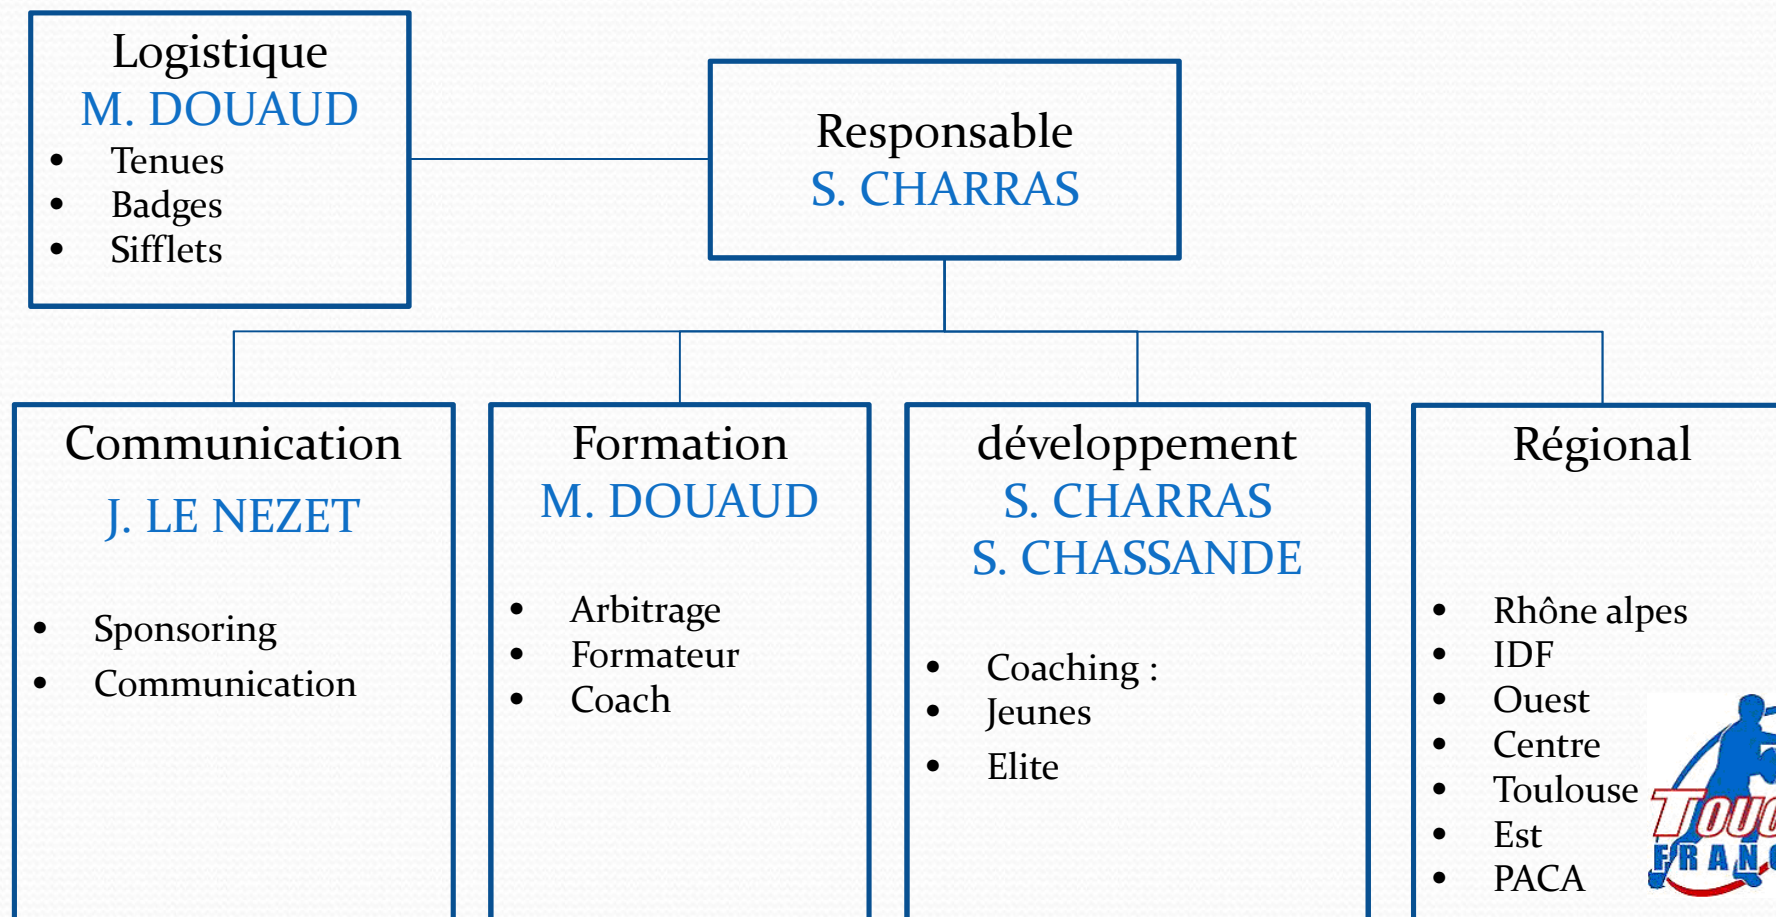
Logistique
M. DOUAUD
- Tenues
- Badges
- Sifflets

Responsable
S. CHARRAS

Communication
J. LE NEZET
- Sponsoring
- Communication

Formation
M. DOUAUD
- Arbitrage
- Formateur
- Coach

développement
S. CHARRAS
S. CHASSANDE
- Coaching :
- Jeunes
- Elite

Régional
- Rhône alpes
- IDF
- Ouest
- Centre
- Toulouse
- Est
- PACA

TOU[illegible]
FRAN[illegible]